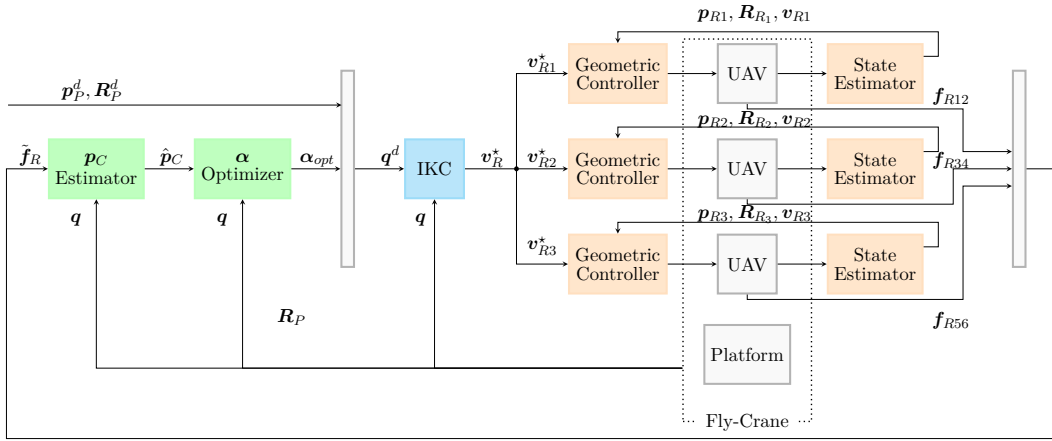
$\boldsymbol{p}_{R1}, \boldsymbol{R}_{R_1}, \boldsymbol{v}_{R1}$

$\boldsymbol{p}_P^d, \boldsymbol{R}_P^d$

$\boldsymbol{v}_{R1}^\star$

Geometric Controller

UAV

State Estimator

$\boldsymbol{f}_{R12}$

$\boldsymbol{p}_{R2}, \boldsymbol{R}_{R_2}, \boldsymbol{v}_{R2}$

$\tilde{\boldsymbol{f}}_R$

$\boldsymbol{p}_C$ Estimator

$\hat{\boldsymbol{p}}_C$

$\boldsymbol{\alpha}$ Optimizer

$\boldsymbol{\alpha}_{opt}$

$\boldsymbol{q}^d$

IKC

$\boldsymbol{v}_R^\star$

$\boldsymbol{v}_{R2}^\star$

Geometric Controller

UAV

State Estimator

$\boldsymbol{f}_{R34}$

$\boldsymbol{q}$

$\boldsymbol{q}$

$\boldsymbol{q}$

$\boldsymbol{p}_{R3}, \boldsymbol{R}_{R_3}, \boldsymbol{v}_{R3}$

$\boldsymbol{v}_{R3}^\star$

Geometric Controller

UAV

State Estimator

$\boldsymbol{R}_P$

$\boldsymbol{f}_{R56}$

Platform

Fly-Crane